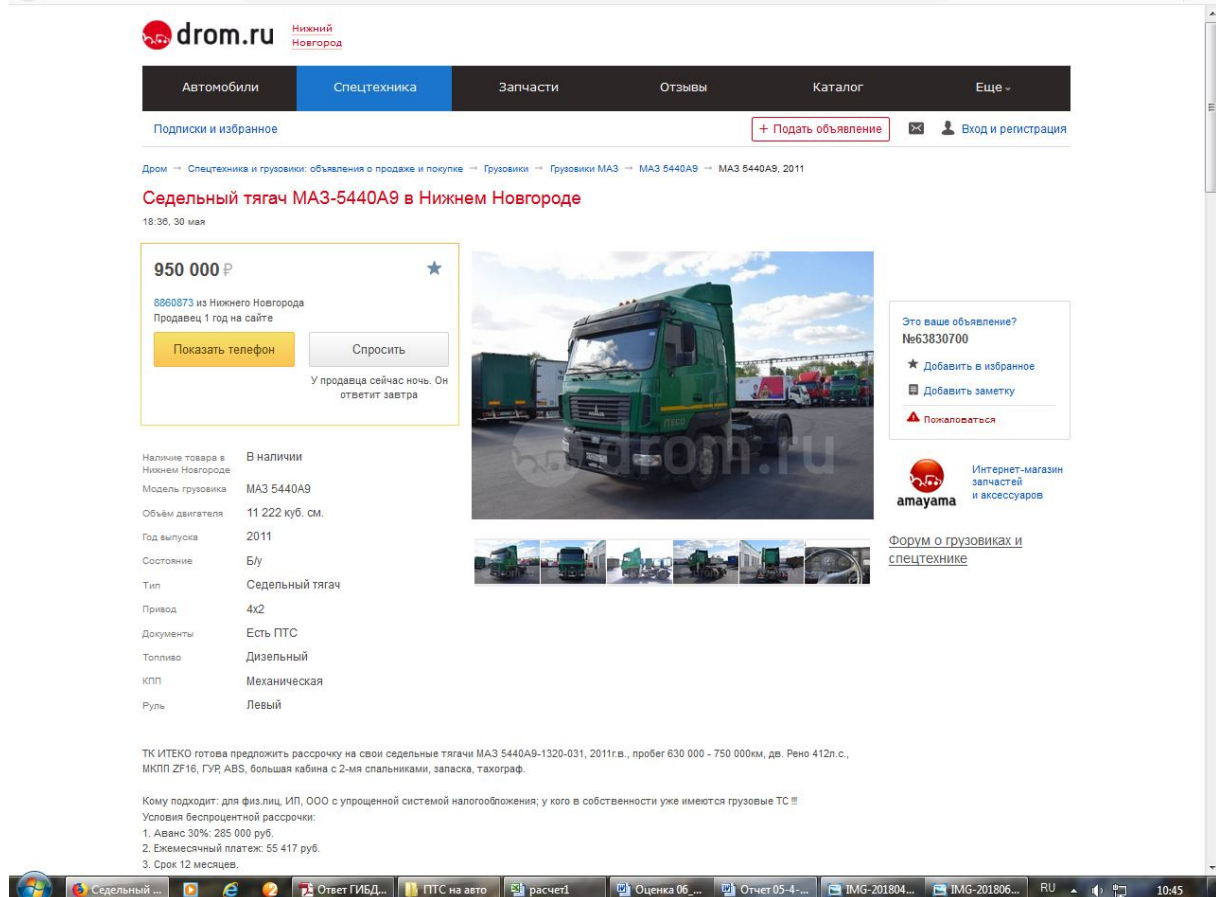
drom.ru Нижний Новгород

Автомобили | Спецтехника | Запчасти | Отзывы | Каталог | Еще

Подписки и избранное

+ Подать объявление

Вход и регистрация

Дром → Спецтехника и грузовики: объявления о продаже и покупке → Грузовики → Грузовики МАЗ → МАЗ 5440А9 → МАЗ 5440А9, 2011

Седельный тягач МАЗ-5440А9 в Нижнем Новгороде

18:36, 30 мая

950 000 ₽

8860873 из Нижнего Новгорода
Продавец 1 год на сайте

Показать телефон

Спросить

У продавца сейчас ночь. Он ответит завтра

drom.ru

Это ваше объявление?
№63830700

Добавить в избранное

Добавить заметку

Пожаловаться

amayama

Интернет-магазин запчастей и аксессуаров

Форум о грузовиках и спецтехнике

| | |
|---|---|
| Наличие товара в Нижнем Новгороде | В наличии |
| Модель грузовика | МАЗ 5440А9 |
| Объём двигателя | 11 222 куб. см. |
| Год выпуска | 2011 |
| Состояние | Б/у |
| Тип | Седельный тягач |
| Привод | 4x2 |
| Документы | Есть ПТС |
| Топливо | Дизельный |
| КПП | Механическая |
| Руль | Левый |

ТК ИТЕКО готова предложить рассрочку на свои седельные тягачи МАЗ 5440А9-1320-031, 2011г.в., пробег 630 000 - 750 000км, дв. Рено 412л.с., МКПП ZF16, ГУР, ABS, большая кабина с 2-мя спальниками, запаска, тахограф.

Кому подходит: для физ.лиц, ИП, ООО с упрощенной системой налогообложения; у кого в собственности уже имеются грузовые ТС !!!
Условия беспроцентной рассрочки:
1. Аванс 30%: 285 000 руб.
2. Ежемесячный платеж: 55 417 руб.
3. Срок 12 месяцев.

Седельный ... | Ответ ГИБД... | ПТС на авто | расчет1 | Оценка 06_... | Отчет 05-4-... | IMG-201804... | IMG-201806... | RU | 10:45